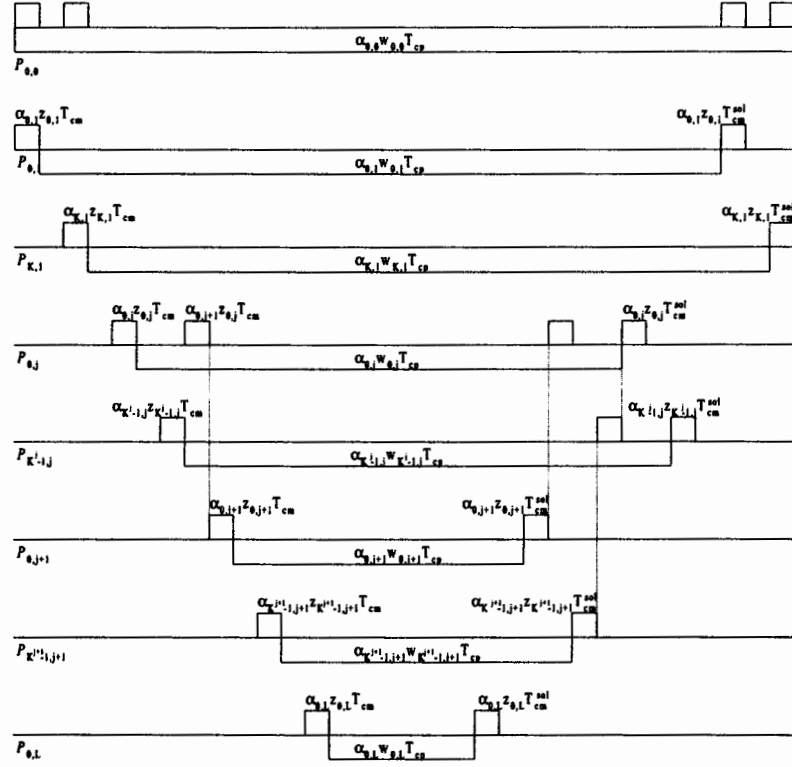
$\alpha_{0,0}w_{0,0}T_{cp}$

$P_{0,0}$

$\alpha_{0,1}z_{0,1}T_{cm}$

$\alpha_{0,1}z_{0,1}T_{cm}^{sol}$

$P_{0,1}$

$\alpha_{0,1}w_{0,1}T_{cp}$

$\alpha_{K,1}z_{K,1}T_{cm}$

$\alpha_{K,1}z_{K,1}T_{cm}^{sol}$

$P_{K,1}$

$\alpha_{K,1}w_{K,1}T_{cp}$

$\alpha_{0,j}z_{0,j}T_{cm}$

$\alpha_{0,j+1}z_{0,j}T_{cm}$

$\alpha_{0,j}z_{0,j}T_{cm}^{sol}$

$P_{0,j}$

$\alpha_{0,j}w_{0,j}T_{cp}$

$\alpha_{K^{j}-1,j}z_{K^{j}-1,j}T_{cm}$

$\alpha_{K^{j}-1,j}z_{K^{j}-1,j}T_{cm}^{sol}$

$P_{K^{j}-1,j}$

$\alpha_{K^{j}-1,j}w_{K^{j}-1,j}T_{cp}$

$\alpha_{0,j+1}z_{0,j+1}T_{cm}$

$\alpha_{0,j+1}z_{0,j+1}T_{cm}^{sol}$

$P_{0,j+1}$

$\alpha_{0,j+1}w_{0,j+1}T_{cp}$

$\alpha_{K^{j+1}-1,j+1}z_{K^{j+1}-1,j+1}T_{cm}$

$\alpha_{K^{j+1}-1,j+1}z_{K^{j+1}-1,j+1}T_{cm}^{sol}$

$P_{K^{j+1}-1,j+1}$

$\alpha_{K^{j+1}-1,j+1}w_{K^{j+1}-1,j+1}T_{cp}$

$\alpha_{0,L}z_{0,L}T_{cm}$

$\alpha_{0,L}z_{0,L}T_{cm}^{sol}$

$P_{0,L}$

$\alpha_{0,L}w_{0,L}T_{cp}$